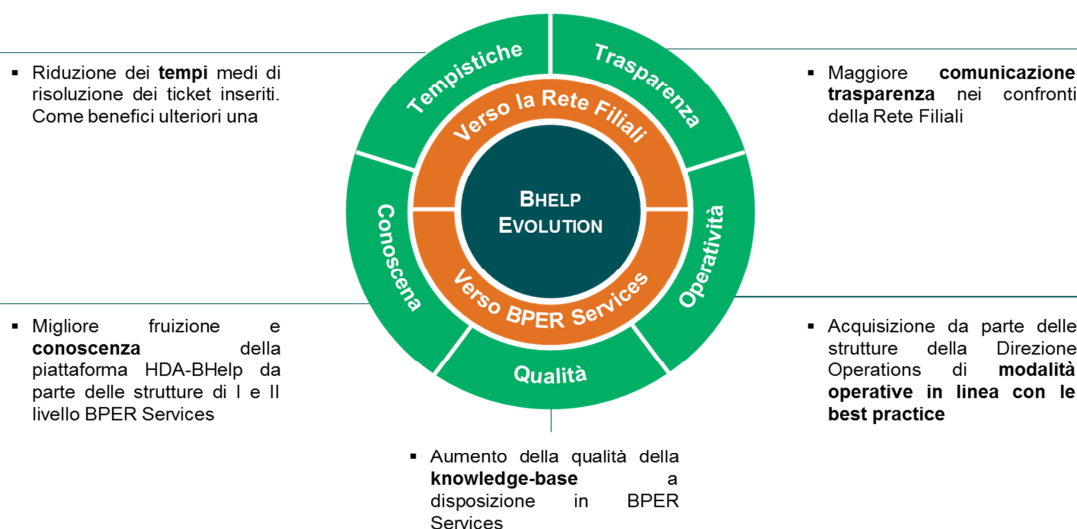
▪ Riduzione dei **tempi** medi di risoluzione dei ticket inseriti. Come benefici ulteriori una

Tempistiche

Trasparenza

▪ Maggiore **comunicazione trasparenza** nei confronti della Rete Filiali

Verso la Rete Filiali

BHELP EVOLUTION

Conoscena

Operatività

Verso BPER Services

▪ Migliore fruizione e **conoscenza** della piattaforma HDA-BHelp da parte delle strutture di I e II livello BPER Services

Qualità

▪ Acquisizione da parte delle strutture della Direzione Operations di **modalità operative in linea con le best practice**

▪ Aumento della qualità della **knowledge-base** a disposizione in BPER Services